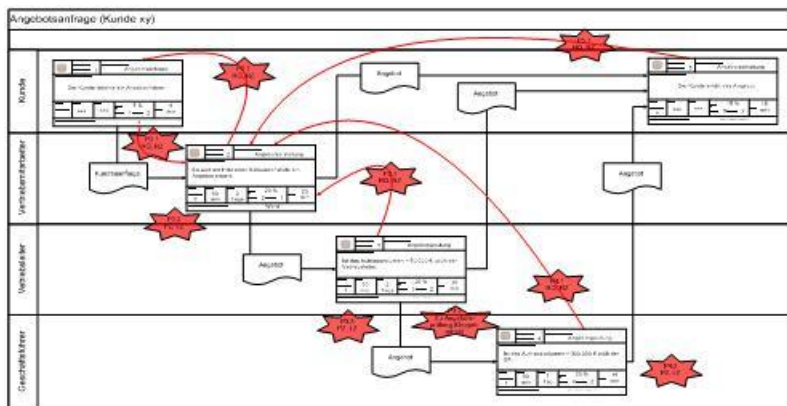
Angebotsanfrage (Kunde xy)

Kunde

Vertriebsmitarbeiter

Vertriebsleiter

Geschäftsführer

Anfrage stellen

Der Kunde stellt eine Anfrage an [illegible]

Angebot

Angebot

Angebot annehmen

Der Kunde nimmt das Angebot an

Kundenanfrage

Angebot erstellen

Angebot

Angebot

Angebot freigeben

Angebot

Angebot freigeben

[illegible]

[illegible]

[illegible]